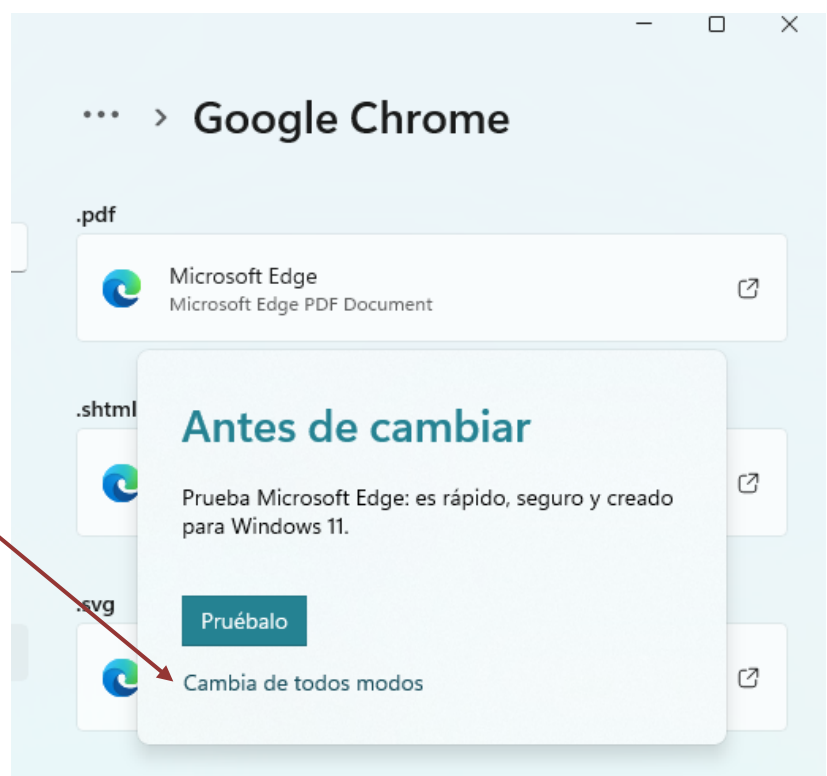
··· > Google Chrome

.pdf

Microsoft Edge
Microsoft Edge PDF Document

.shtml

Antes de cambiar

Prueba Microsoft Edge: es rápido, seguro y creado para Windows 11.

.svg

Pruébalo

Cambia de todos modos